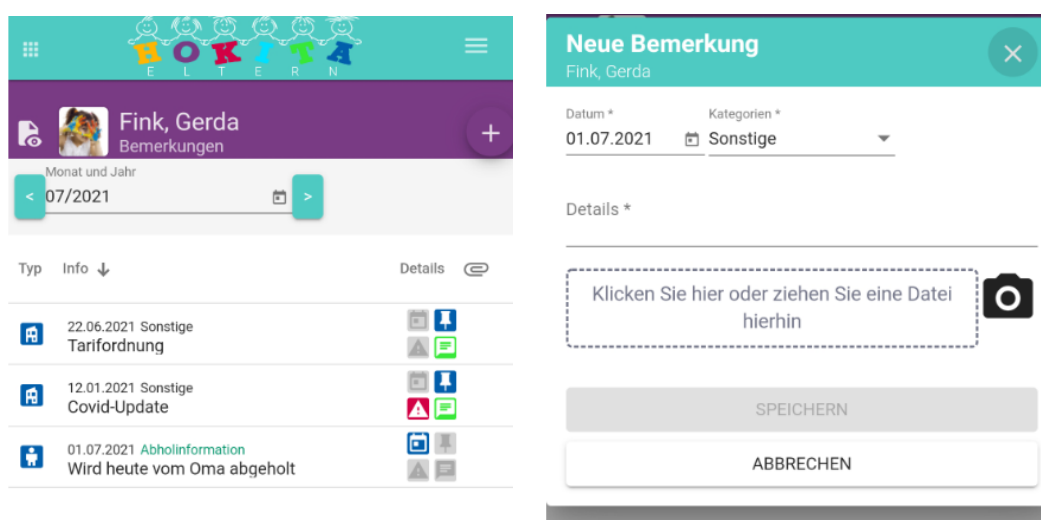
HOKITA
E L T E R N

Fink, Gerda
Bemerkungen

Monat und Jahr
07/2021

| Typ | Info | Details |
|---|---|---|
| | 22.06.2021 Sonstige Tarifordnung | |
| | 12.01.2021 Sonstige Covid-Update | |
| | 01.07.2021 Abholinformation Wird heute vom Oma abgeholt | |

Neue Bemerkung
Fink, Gerda

Datum *
01.07.2021

Kategorien *
Sonstige

Details *

Klicken Sie hier oder ziehen Sie eine Datei hierhin

SPEICHERN

ABBRECHEN